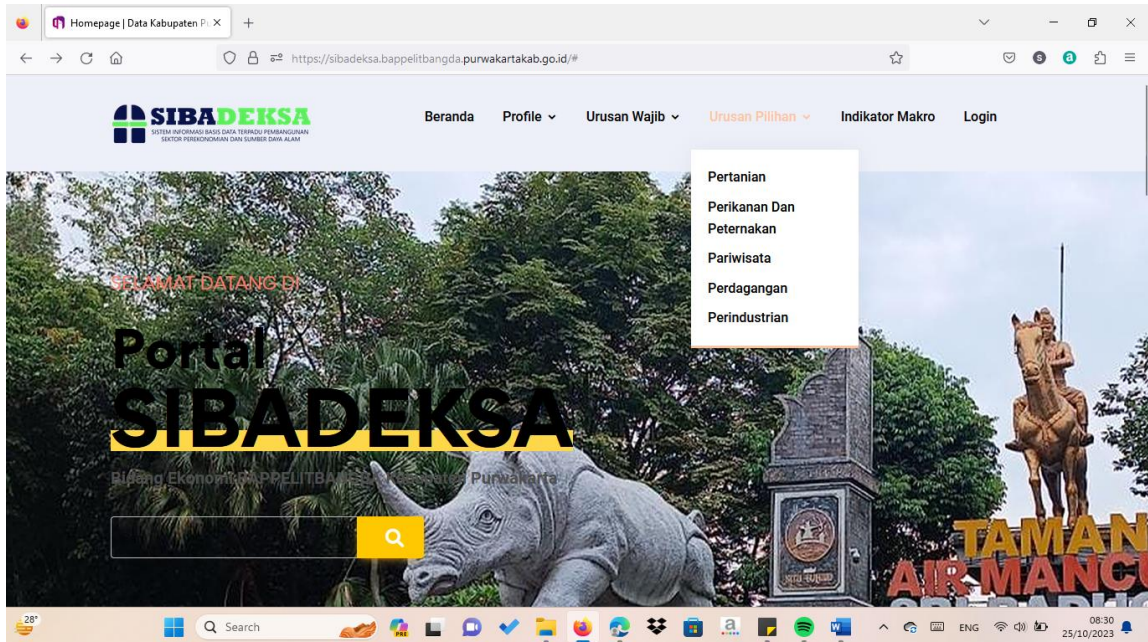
Homepage | Data Kabupaten P

https://sibadeksa.bappelitbangda.purwakartakab.go.id/#

SIBADEKSA
SISTEM INFORMASI BASIS DATA TERPADU PEMBANGUNAN SEKTOR PEREKONOMIAN DAN SUMBER DAYA ALAM

Beranda
Profile
Urusan Wajib
Urusan Pilihan
Indikator Makro
Login

Pertanian
Perikanan Dan Peternakan
Pariwisata
Perdagangan
Perindustrian

SELAMAT DATANG DI

Portal
SIBADEKSA

Bidang Ekonomi BAPPELITBA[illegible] Purwakarta

TAMAN
AIR MANCU

28°
Search
ENG
08:30
25/10/2023